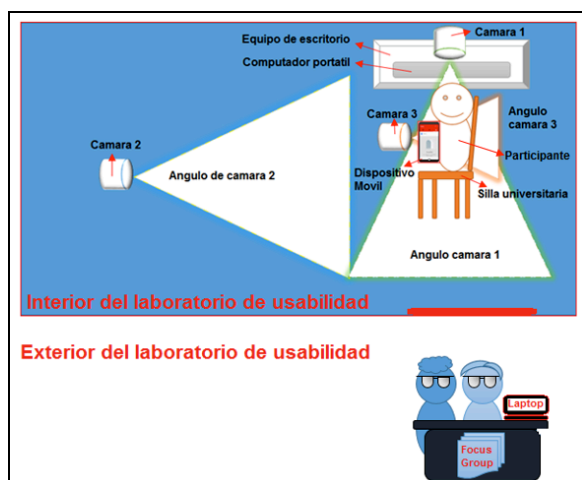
Equipo de escritorio

Camara 1

Computador portatil

Camara 2

Angulo de camara 2

Camara 3

Angulo camara 3

Participante

Dispositivo Movil

Silla universitaria

Angulo camara 1

Interior del laboratorio de usabilidad

Exterior del laboratorio de usabilidad

Laptop

Focus Group